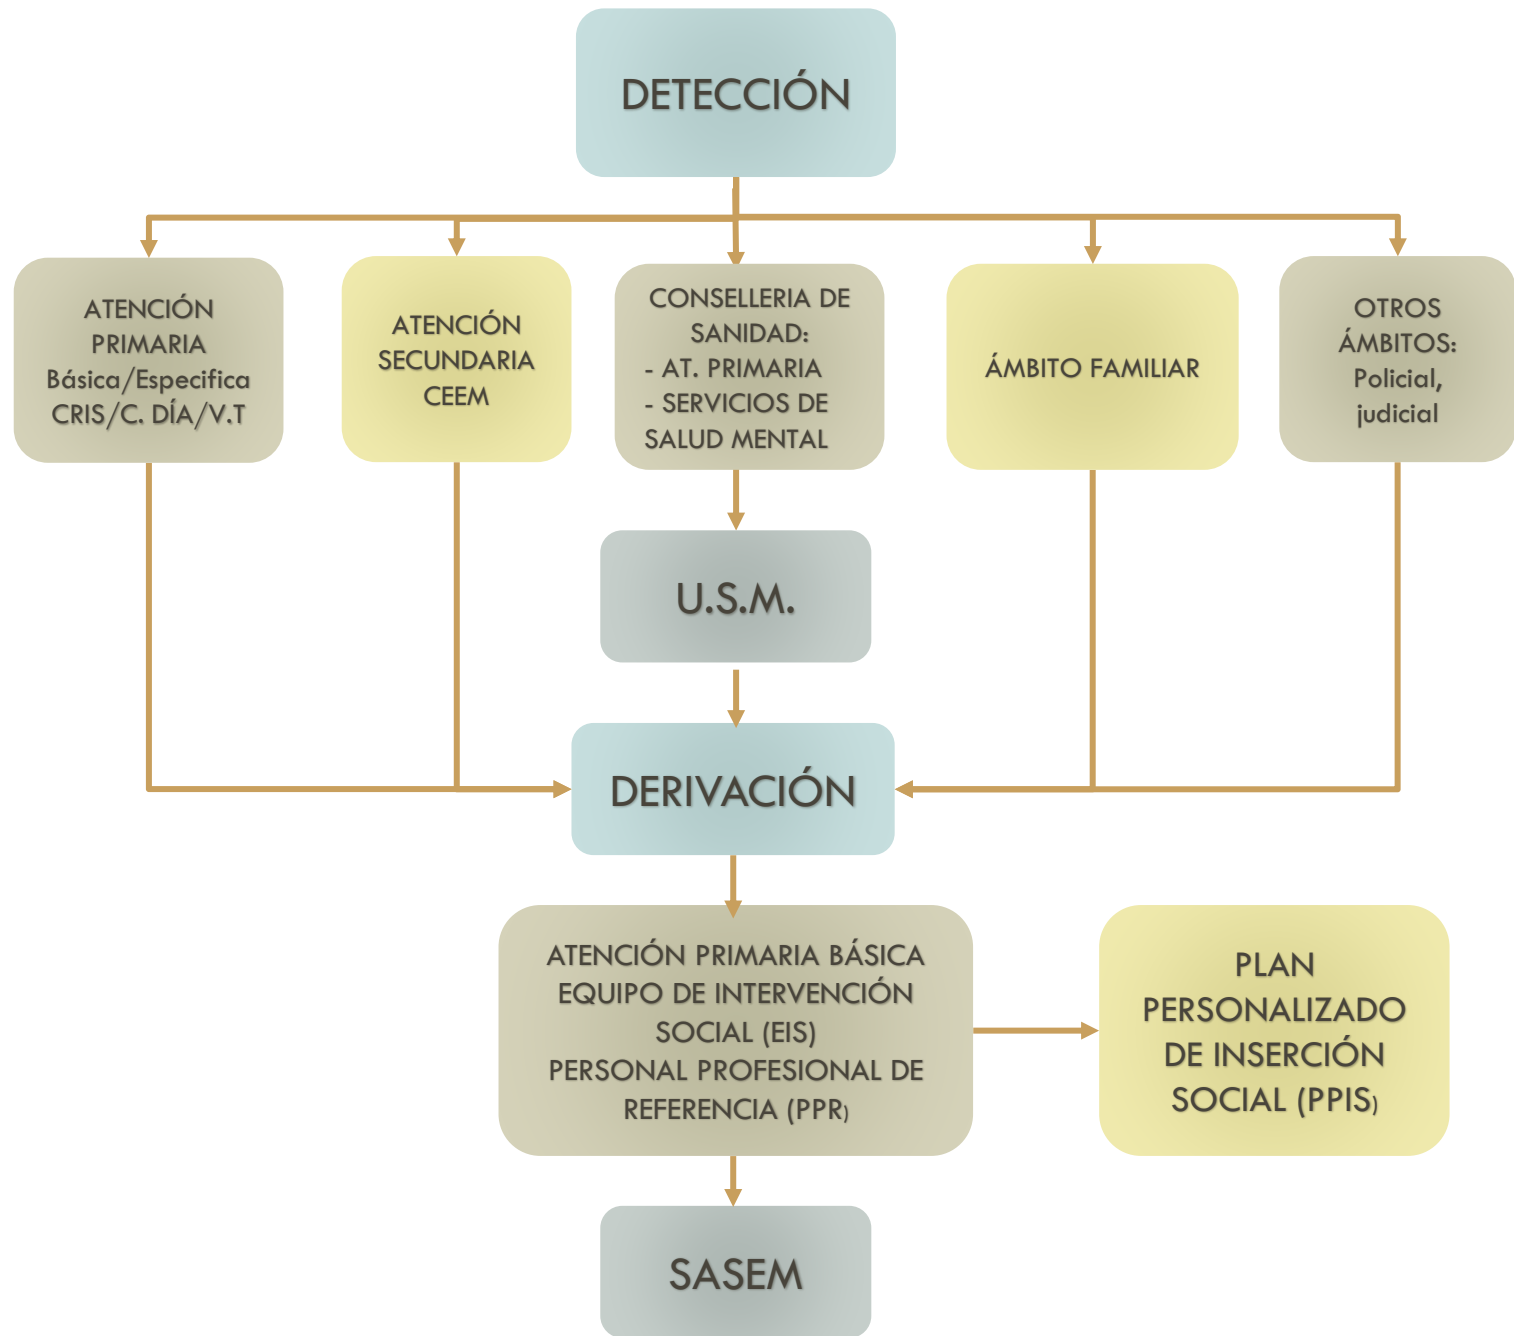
DETECCIÓN

ATENCIÓN PRIMARIA Básica/Especifica CRIS/C. DÍA/V.T

ATENCIÓN SECUNDARIA CEEM

CONSELLERIA DE SANIDAD:
- AT. PRIMARIA
- SERVICIOS DE SALUD MENTAL

ÁMBITO FAMILIAR

OTROS ÁMBITOS: Policial, judicial

U.S.M.

DERIVACIÓN

ATENCIÓN PRIMARIA BÁSICA
EQUIPO DE INTERVENCIÓN SOCIAL (EIS)
PERSONAL PROFESIONAL DE REFERENCIA (PPR)

PLAN PERSONALIZADO DE INSERCIÓN SOCIAL (PPIS)

SASEM